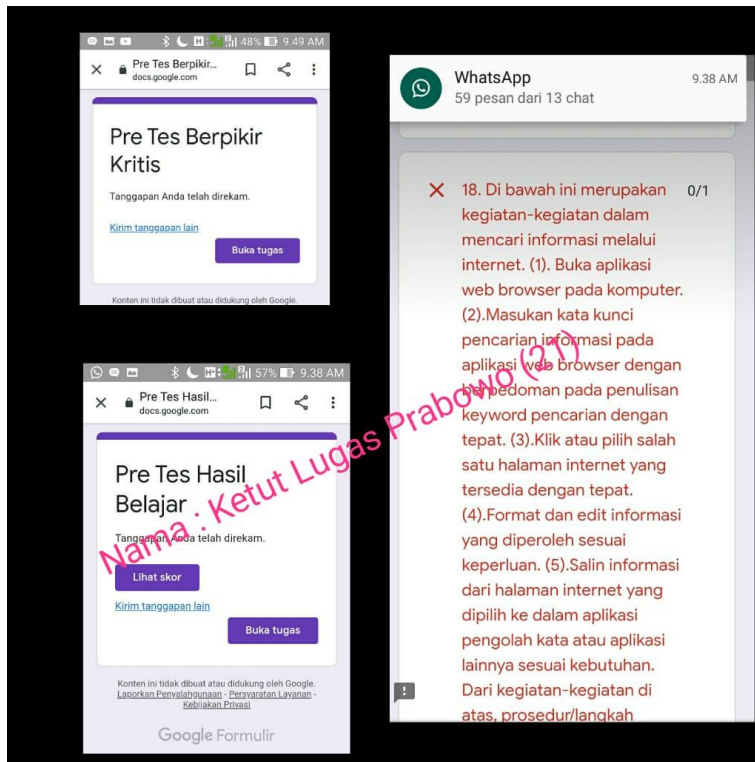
48% 9.49 AM

Pre Tes Berpikir...
docs.google.com

Pre Tes Berpikir Kritis

Tanggapan Anda telah direkam.

Kirim tanggapan lain

Buka tugas

Konten ini tidak dibuat atau didukung oleh Google.

57% 9.38 AM

Pre Tes Hasil...
docs.google.com

Pre Tes Hasil Belajar

Tanggapan Anda telah direkam.

Lihat skor

Kirim tanggapan lain

Buka tugas

Konten ini tidak dibuat atau didukung oleh Google.
Laporkan Penyalahgunaan - Persyaratan Layanan - Kebijakan Privasi

Google Formulir

WhatsApp 9.38 AM
59 pesan dari 13 chat

18. Di bawah ini merupakan kegiatan-kegiatan dalam mencari informasi melalui internet. (1). Buka aplikasi web browser pada komputer. (2).Masukan kata kunci pencarian informasi pada aplikasi web browser dengan berpedoman pada penulisan keyword pencarian dengan tepat. (3).Klik atau pilih salah satu halaman internet yang tersedia dengan tepat. (4).Format dan edit informasi yang diperoleh sesuai keperluan. (5).Salin informasi dari halaman internet yang dipilih ke dalam aplikasi pengolah kata atau aplikasi lainnya sesuai kebutuhan. Dari kegiatan-kegiatan di atas, prosedur/langkah

0/1

Nama : Ketut Lugas Prabowo (21)